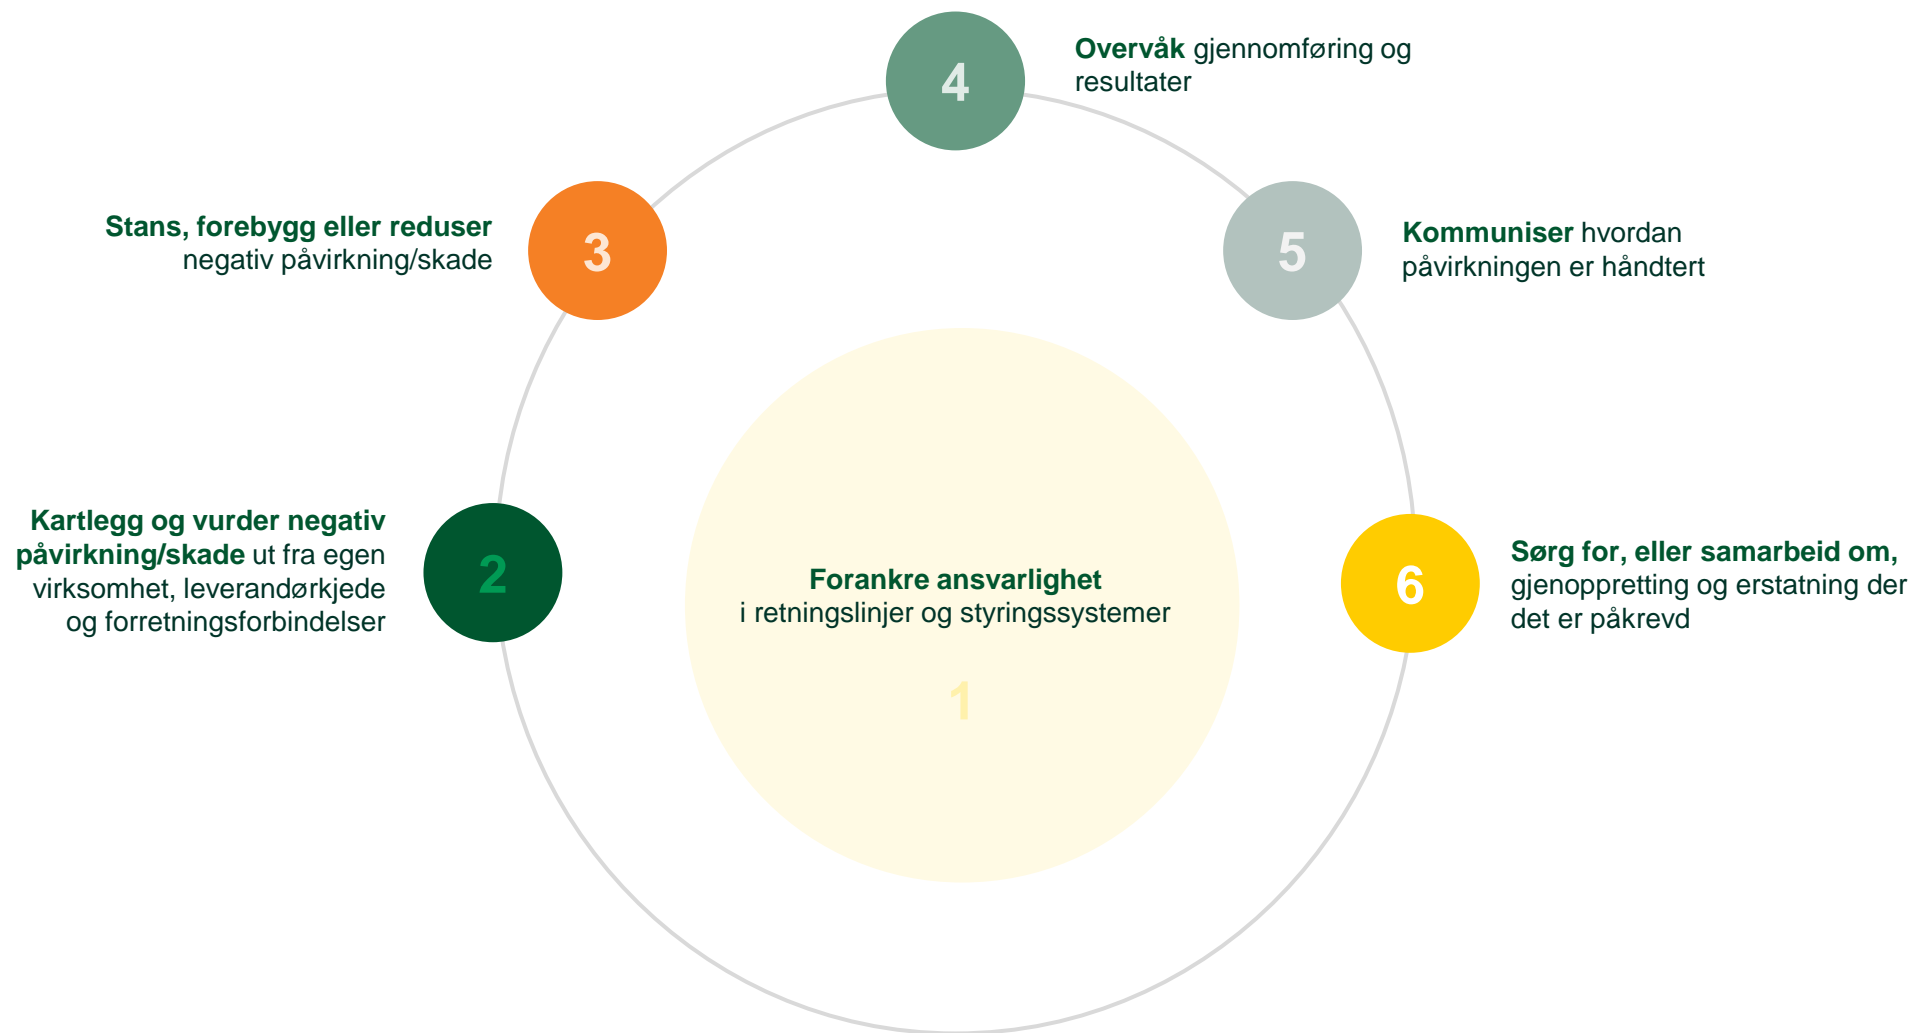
4
Overvåk gjennomføring og resultater

3
Stans, forebygg eller reduser negativ påvirkning/skade

5
Kommuniser hvordan påvirkningen er håndtert

2
Kartlegg og vurder negativ påvirkning/skade ut fra egen virksomhet, leverandørkjede og forretningsforbindelser

Forankre ansvarlighet
i retningslinjer og styringssystemer

1

6
Sørg for, eller samarbeid om, gjenoppretting og erstatning der det er påkrevd